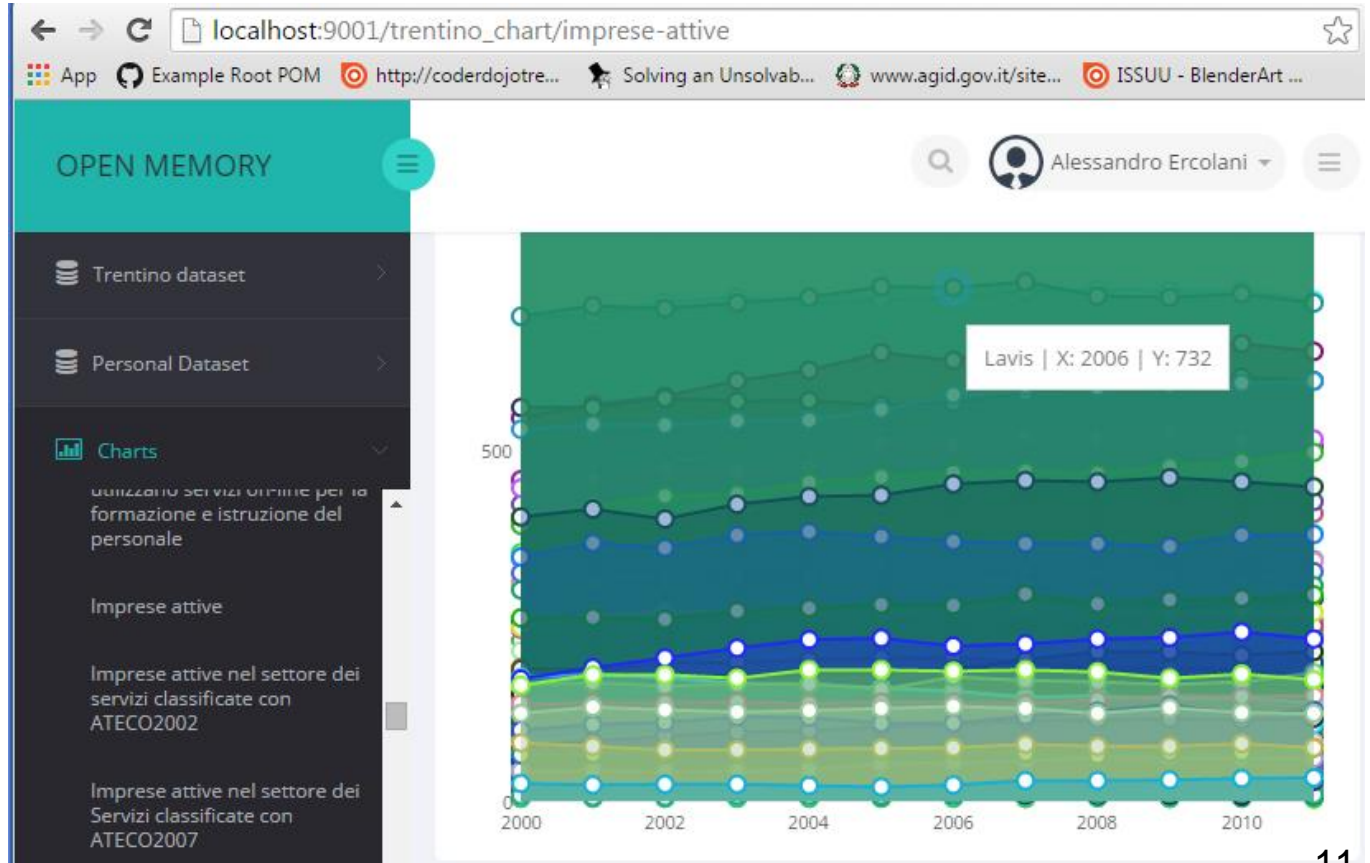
localhost:9001/trentino_chart/imprese-attive

App Example Root POM http://coderdojotre... Solving an Unsolvab... www.agid.gov.it/site... ISSUU - BlenderArt ...

OPEN MEMORY

Alessandro Ercolani

Trentino dataset

Personal Dataset

Charts

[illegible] formazione e istruzione del personale

Imprese attive

Imprese attive nel settore dei servizi classificate con ATECO2002

Imprese attive nel settore dei Servizi classificate con ATECO2007

Lavis | X: 2006 | Y: 732

500

0

2000 2002 2004 2006 2008 2010

11